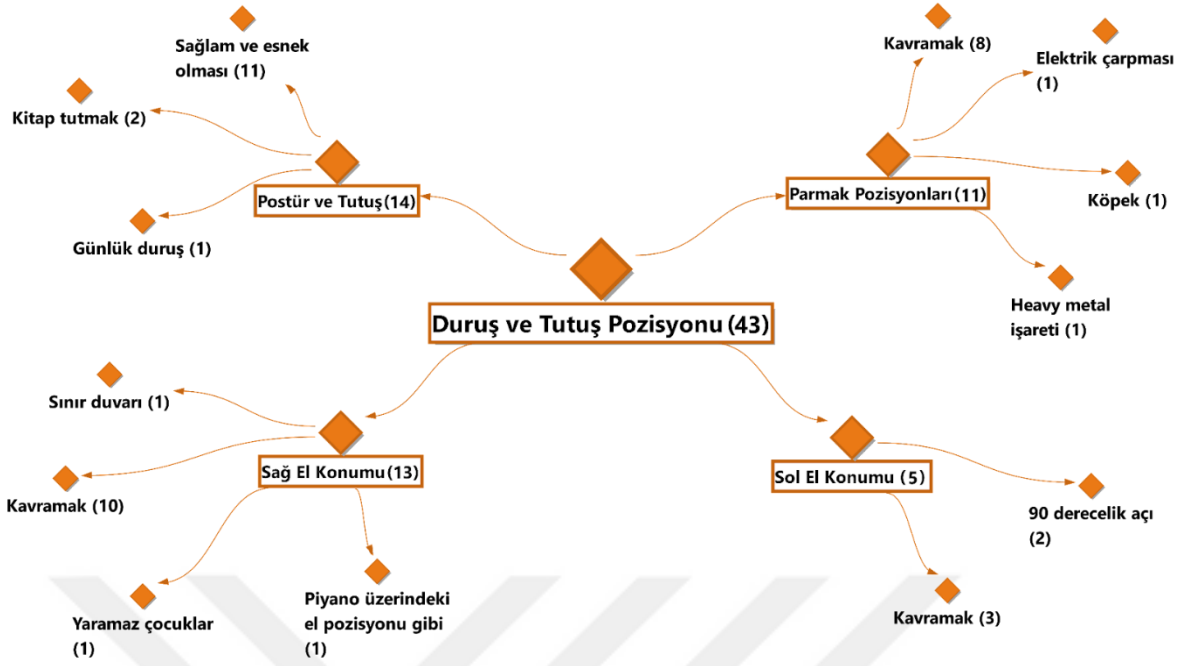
Sağlam ve esnek olması (11)

Kitap tutmak (2)

Postür ve Tutuş (14)

Günlük duruş (1)

Kavramak (8)

Elektrik çarpması (1)

Parmak Pozisyonları (11)

Köpek (1)

Heavy metal işareti (1)

Duruş ve Tutuş Pozisyonu (43)

Sınır duvarı (1)

Sağ El Konumu (13)

Kavramak (10)

Yaramaz çocuklar (1)

Piyano üzerindeki el pozisyonu gibi (1)

Sol El Konumu (5)

90 derecelik açı (2)

Kavramak (3)